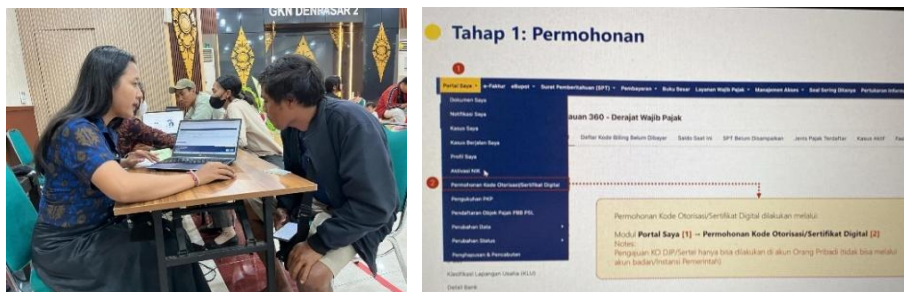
GKN DENPASAR 2

Tahap 1: Permohonan

1

Portal Saya · e-Faktur · eBupot · Surat Pemberitahuan (SPT) · Pembayaran · Buku Besar · Layanan Wajib Pajak · Manajemen Akses · Soal Sering Ditanya · Pertukaran Informasi

Dokumen Saya
Notifikasi Saya
Kasus Saya
Kasus Berjalan Saya
Profil Saya
Aktivasi NIK
Permohonan Kode Otorisasi/Sertifikat Digital
Pengukuhan PKP
Pendaftaran Objek Pajak PBB P5L
Perubahan Data
Perubahan Status
Penghapusan & Pencabutan

2

Klasifikasi Lapangan Usaha (KLU)
Detail Bank

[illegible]uan 360 - Derajat Wajib Pajak

Daftar Kode Billing Belum Dibayar · Saldo Saat Ini · SPT Belum Disampaikan · Jenis Pajak Terdaftar · Kasus Aktif · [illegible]

Permohonan Kode Otorisasi/Sertifikat Digital dilakukan melalui:

Modul Portal Saya [1] → Permohonan Kode Otorisasi/Sertifikat Digital [2]
Notes:
Pengajuan KO DJP/Sertel hanya bisa dilakukan di akun Orang Pribadi (tidak bisa melalui akun badan/Instansi Pemerintah)